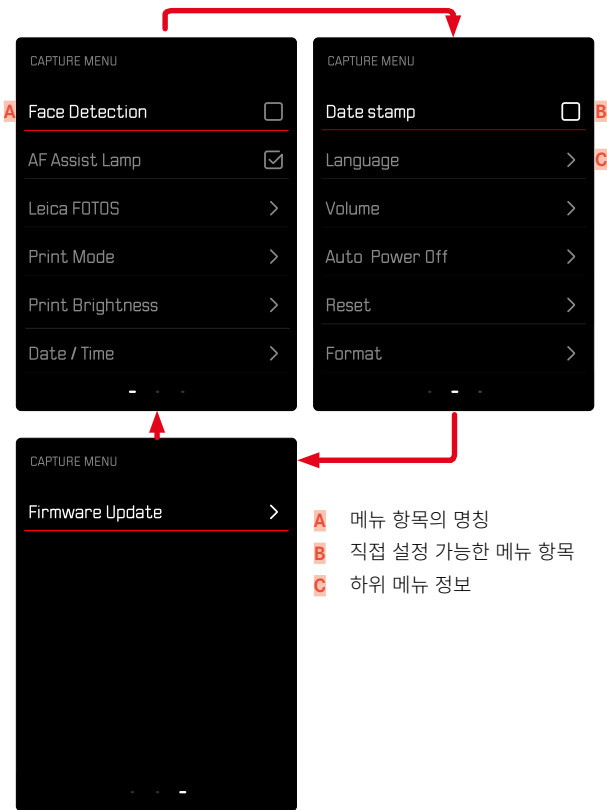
CAPTURE MENU

A Face Detection

AF Assist Lamp

Leica FOTOS

Print Mode

Print Brightness

Date / Time

CAPTURE MENU

Date stamp B

Language C

Volume

Auto Power Off

Reset

Format

CAPTURE MENU

Firmware Update

A 메뉴 항목의 명칭

B 직접 설정 가능한 메뉴 항목

C 하위 메뉴 정보